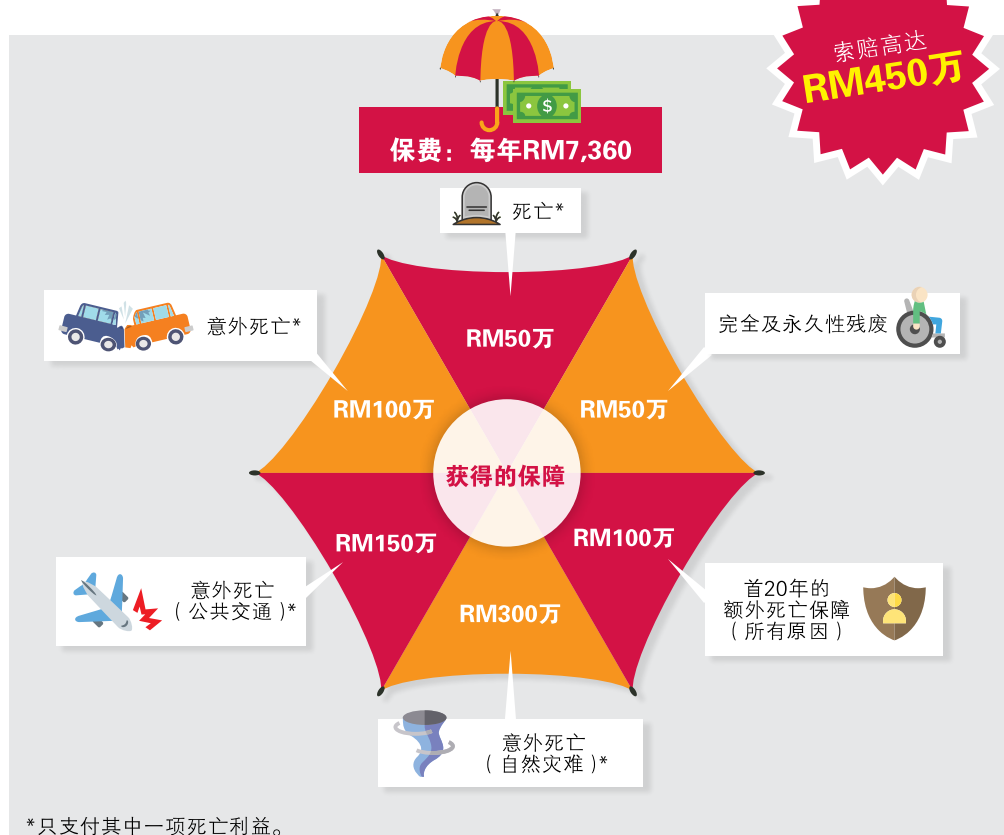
索赔高达
RM450万

保费：每年RM7,360

死亡*

意外死亡*

完全及永久性残废

RM50万

RM100万

RM50万

获得的保障

RM150万

RM100万

RM300万

意外死亡
（公共交通）*

首20年的
额外死亡保障
（所有原因）

意外死亡
（自然灾难）*

*只支付其中一项死亡利益。